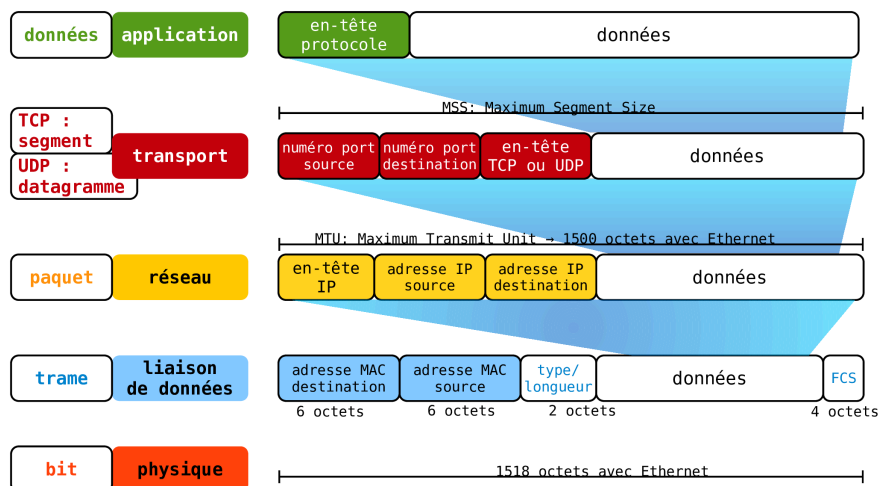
données
application
en-tête protocole
données

MSS: Maximum Segment Size

TCP : segment
UDP : datagramme
transport
numéro port source
numéro port destination
en-tête TCP ou UDP
données

MTU: Maximum Transmit Unit → 1500 octets avec Ethernet

paquet
réseau
en-tête IP
adresse IP source
adresse IP destination
données

trame
liaison de données
adresse MAC destination
adresse MAC source
type/ longueur
données
FCS
6 octets
6 octets
2 octets
4 octets

bit
physique

1518 octets avec Ethernet